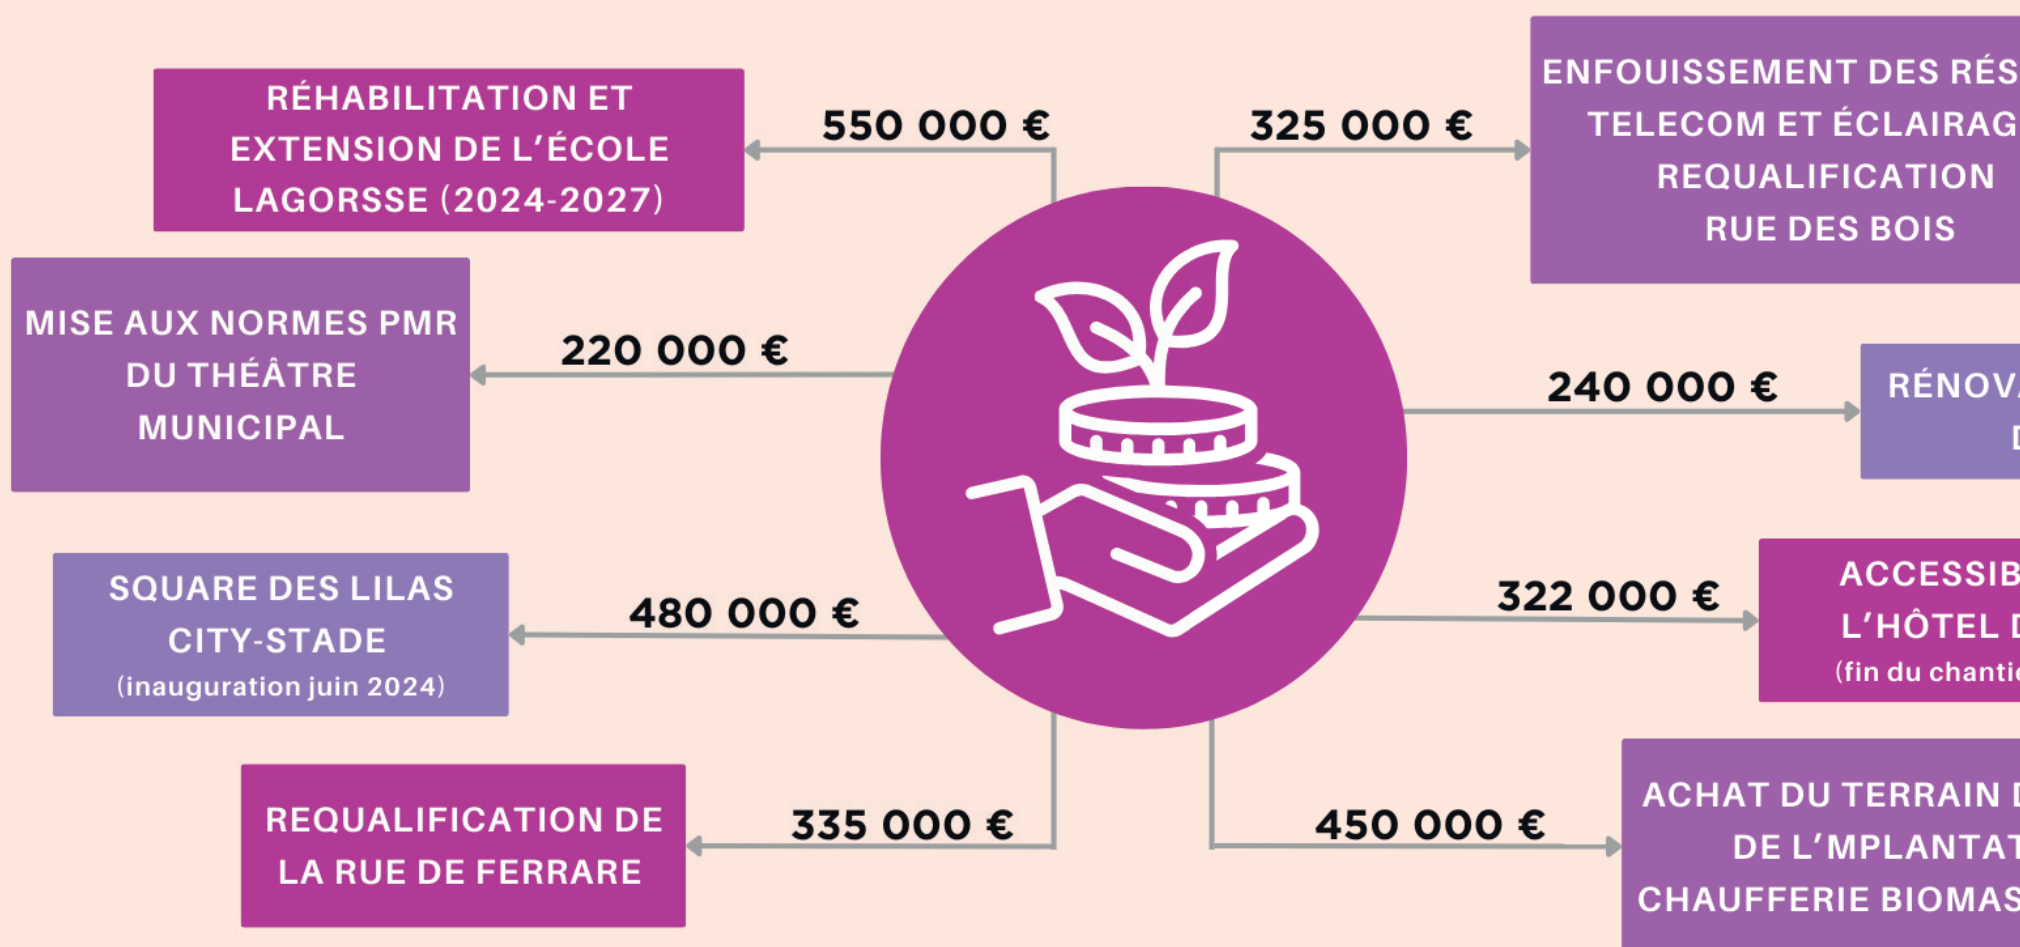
RÉHABILITATION ET EXTENSION DE L'ÉCOLE LAGORSSE (2024-2027)

550 000 €

325 000 €

ENFOUISSEMENT DES RÉS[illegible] TELECOM ET ÉCLAIRAG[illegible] REQUALIFICATION RUE DES BOIS

MISE AUX NORMES PMR DU THÉÂTRE MUNICIPAL

220 000 €

240 000 €

RÉNOVA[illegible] D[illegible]

SQUARE DES LILAS CITY-STADE (inauguration juin 2024)

480 000 €

322 000 €

ACCESSIB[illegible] L'HÔTEL D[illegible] (fin du chanti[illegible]

REQUALIFICATION DE LA RUE DE FERRARE

335 000 €

450 000 €

ACHAT DU TERRAIN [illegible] DE L'MPLANTAT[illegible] CHAUFFERIE BIOMAS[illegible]